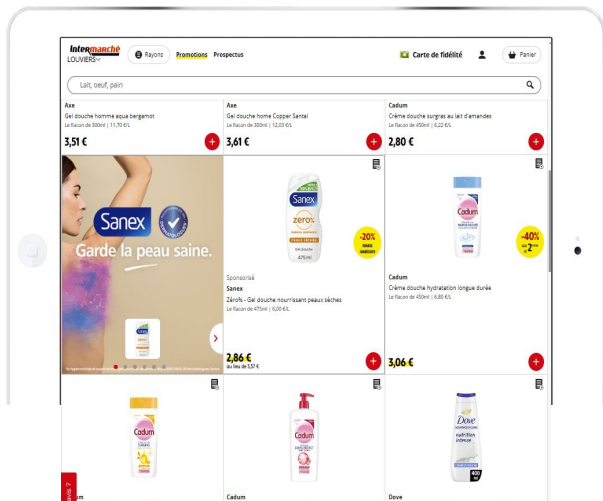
Intermarché LOUVIERS

Rayons Promotions Prospectus

Carte de fidélité Panier

Lait, oeuf, pain

Axe
Gel douche homme aqua bergamot
Le flacon de 300ml | 11,70 €/L
3,51 €

Axe
Gel douche homme Copper Santal
Le flacon de 300ml | 12,03 €/L
3,61 €

Cadum
Crème douche surgras au lait d'amandes
Le flacon de 450ml | 6,22 €/L
2,80 €

Sanex
Garde la peau saine.

Sanex zero%
-20%

Sponsorisé
Sanex
Zéro% - Gel douche nourrissant peaux sèches
Le flacon de 475ml | 6,00 €/L
2,86 €
au lieu de 3,57 €

Cadum
-40%

Cadum
Crème douche hydratation longue durée
Le flacon de 450ml | 6,80 €/L
3,06 €

Cadum

Cadum

Dove

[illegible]m

Cadum

Dove